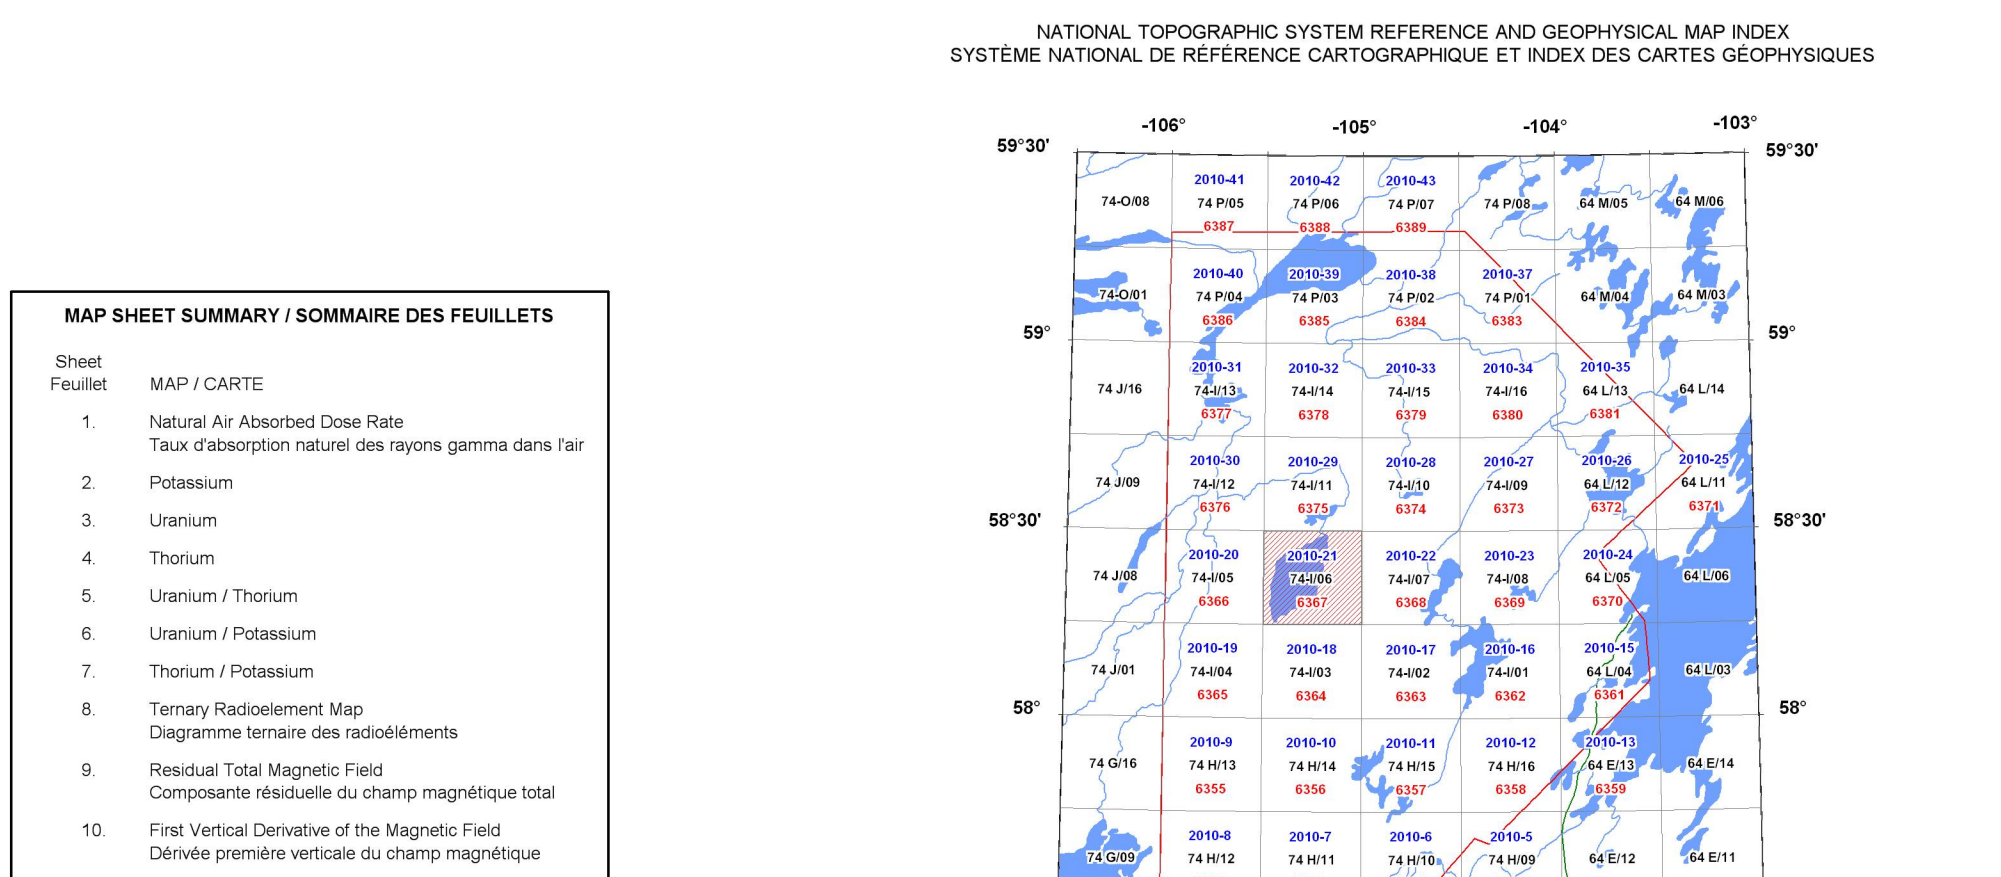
NATIONAL TOPOGRAPHIC SYSTEM REFERENCE AND GEOPHYSICAL MAP INDEX
SYSTÈME NATIONAL DE RÉFÉRENCE CARTOGRAPHIQUE ET INDEX DES CARTES GÉOPHYSIQUES

MAP SHEET SUMMARY / SOMMAIRE DES FEUILLETS

Sheet Feuillet MAP / CARTE

1. Natural Air Absorbed Dose Rate
Taux d'absorption naturel des rayons gamma dans l'air

2. Potassium

3. Uranium

4. Thorium

5. Uranium / Thorium

6. Uranium / Potassium

7. Thorium / Potassium

8. Ternary Radioelement Map
Diagramme ternaire des radioéléments

9. Residual Total Magnetic Field
Composante résiduelle du champ magnétique total

10. First Vertical Derivative of the Magnetic Field
Dérivée première verticale du champ magnétique

-106° -105° -104° -103°
59°30' 59°30'
74-O/08
2010-41 74 P/05 6387
2010-42 74 P/06 6388
2010-43 74 P/07 6389
74 P/08
64 M/05
64 M/06
74-O/01
2010-40 74 P/04 6386
2010-39 74 P/03 6385
2010-38 74 P/02 6384
2010-37 74 P/01 6383
64 M/04
64 M/03
59° 59°
74 J/16
2010-31 74-I/13 6377
2010-32 74-I/14 6378
2010-33 74-I/15 6379
2010-34 74-I/16 6380
2010-35 64 L/13 6381
64 L/14
74 J/09
2010-30 74-I/12 6376
2010-29 74-I/11 6375
2010-28 74-I/10 6374
2010-27 74-I/09 6373
2010-26 64 L/12 6372
2010-25 64 L/11 6371
58°30' 58°30'
74 J/08
2010-20 74-I/05 6366
2010-21 74-I/06 6367
2010-22 74-I/07 6368
2010-23 74-I/08 6369
2010-24 64 L/05 6370
64 L/06
74 J/01
2010-19 74-I/04 6365
2010-18 74-I/03 6364
2010-17 74-I/02 6363
2010-16 74-I/01 6362
2010-15 64 L/04 6361
64 L/03
58° 58°
74 G/16
2010-9 74 H/13 6355
2010-10 74 H/14 6356
2010-11 74 H/15 6357
2010-12 74 H/16 6358
2010-13 64 E/13 6359
64 E/14
74 G/09
2010-8 74 H/12
2010-7 74 H/11
2010-6 74 H/10
2010-5 74 H/09
64 E/12
64 E/11